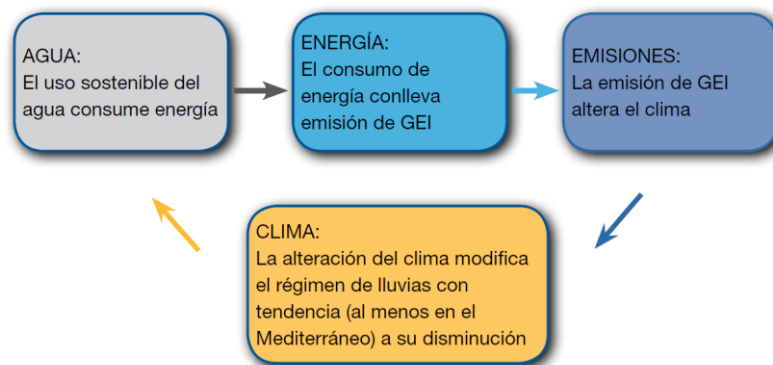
AGUA:
El uso sostenible del agua consume energía

ENERGÍA:
El consumo de energía conlleva emisión de GEI

EMISIONES:
La emisión de GEI altera el clima

CLIMA:
La alteración del clima modifica el régimen de lluvias con tendencia (al menos en el Mediterráneo) a su disminución